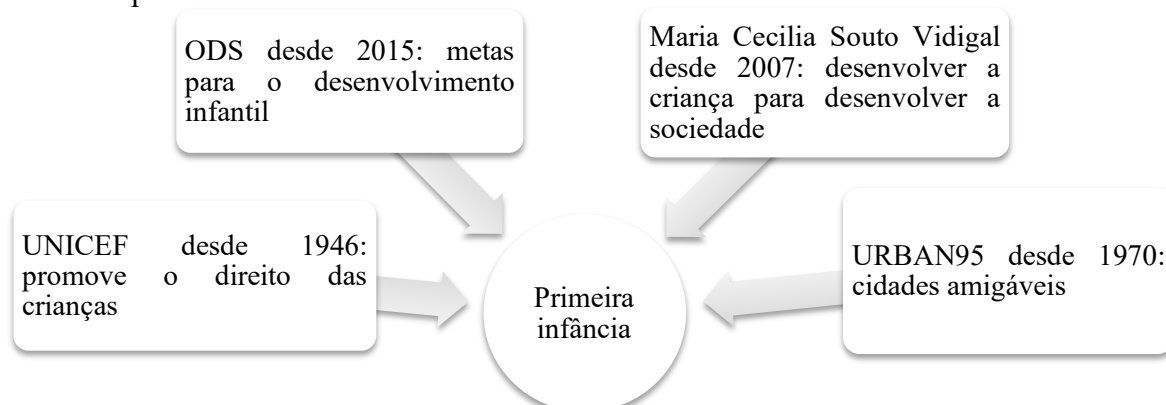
ODS desde 2015: metas para o desenvolvimento infantil

Maria Cecilia Souto Vidigal desde 2007: desenvolver a criança para desenvolver a sociedade

UNICEF desde 1946: promove o direito das crianças

Primeira infância

URBAN95 desde 1970: cidades amigáveis